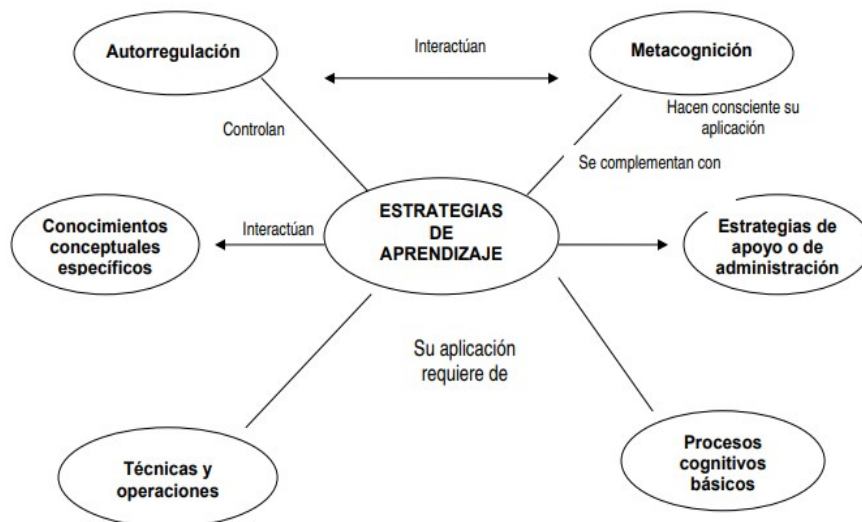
Autorregulación

Interactúan

Metacognición

Hacen consciente su aplicación

Controlan

Se complementan con

Conocimientos conceptuales específicos

Interactúan

ESTRATEGIAS DE APRENDIZAJE

Estrategias de apoyo o de administración

Su aplicación requiere de

Técnicas y operaciones

Procesos cognitivos básicos